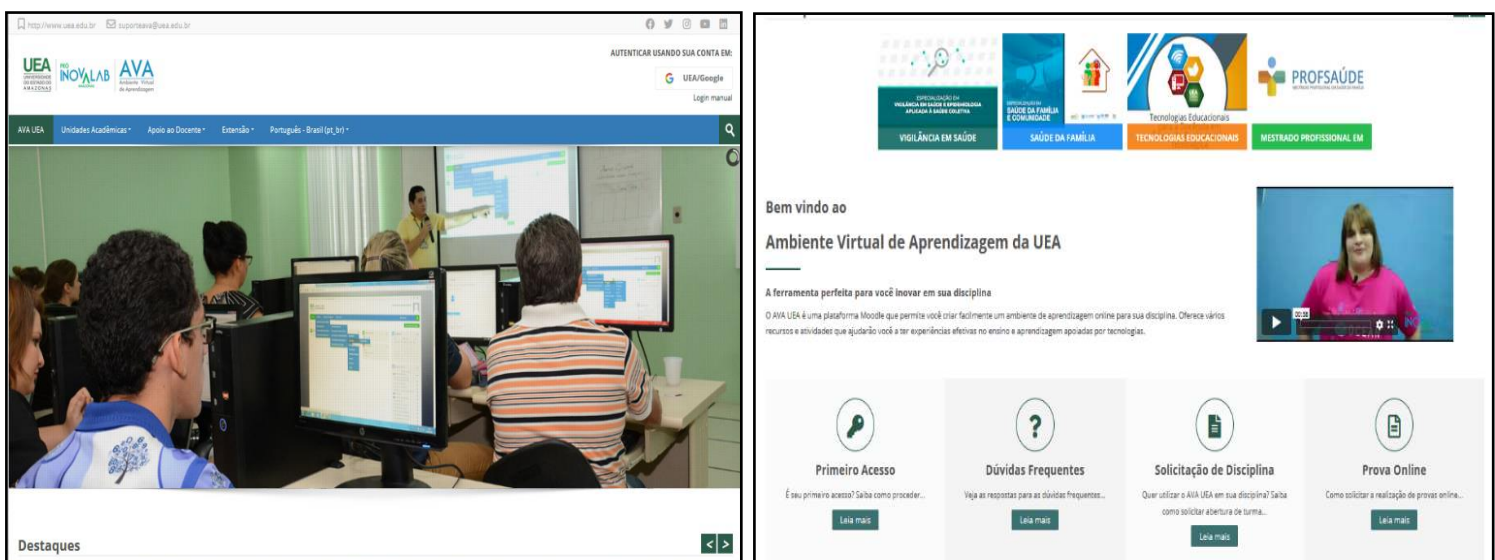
http://www.uea.edu.br suporteava@uea.edu.br

UEA UNIVERSIDADE DO ESTADO DO AMAZONAS PRO INOVALAB AVA Ambiente Virtual de Aprendizagem

AUTENTICAR USANDO SUA CONTA EM:

UEA/Google

Login manual

AVA UEA Unidades Acadêmicas Apoio ao Docente Extensão Português - Brasil (pt_br)

Destaques

ESPECIALIZAÇÃO EM VIGILÂNCIA EM SAÚDE E EPIDEMIOLOGIA APLICADA À SAÚDE COLETIVA

VIGILÂNCIA EM SAÚDE

ESPECIALIZAÇÃO EM SAÚDE DA FAMÍLIA E COMUNIDADE

SAÚDE DA FAMÍLIA

Tecnologias Educacionais

TECNOLOGIAS EDUCACIONAIS

PROFSAÚDE

MESTRADO PROFISSIONAL EM

Bem vindo ao

Ambiente Virtual de Aprendizagem da UEA

A ferramenta perfeita para você inovar em sua disciplina

O AVA UEA é uma plataforma Moodle que permite você criar facilmente um ambiente de aprendizagem online para sua disciplina. Oferece vários recursos e atividades que ajudarão você a ter experiências efetivas no ensino e aprendizagem apoiadas por tecnologias.

00:38

Primeiro Acesso

É seu primeiro acesso? Saiba como proceder...

Leia mais

Dúvidas Frequentes

Veja as respostas para as dúvidas frequentes...

Leia mais

Solicitação de Disciplina

Quer utilizar o AVA UEA em sua disciplina? Saiba como solicitar abertura de turma...

Leia mais

Prova Online

Como solicitar a realização de provas online...

Leia mais